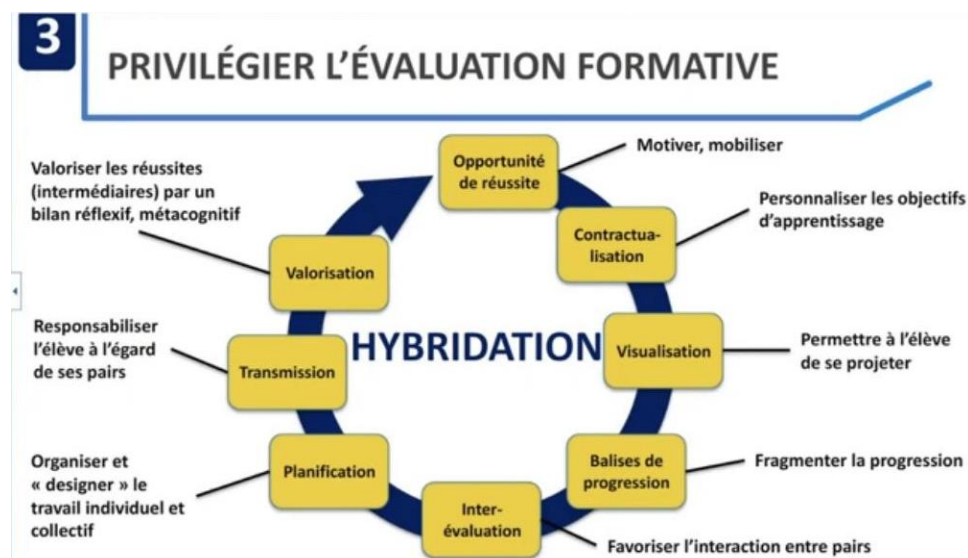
3

PRIVILÉGIER L'ÉVALUATION FORMATIVE

Opportunité de réussite

Motiver, mobiliser

Contractualisation

Personnaliser les objectifs d'apprentissage

Visualisation

Permettre à l'élève de se projeter

Balises de progression

Fragmenter la progression

Inter-évaluation

Favoriser l'interaction entre pairs

Planification

Organiser et « designer » le travail individuel et collectif

Transmission

Responsabiliser l'élève à l'égard de ses pairs

Valorisation

Valoriser les réussites (intermédiaires) par un bilan réflexif, métacognitif

HYBRIDATION